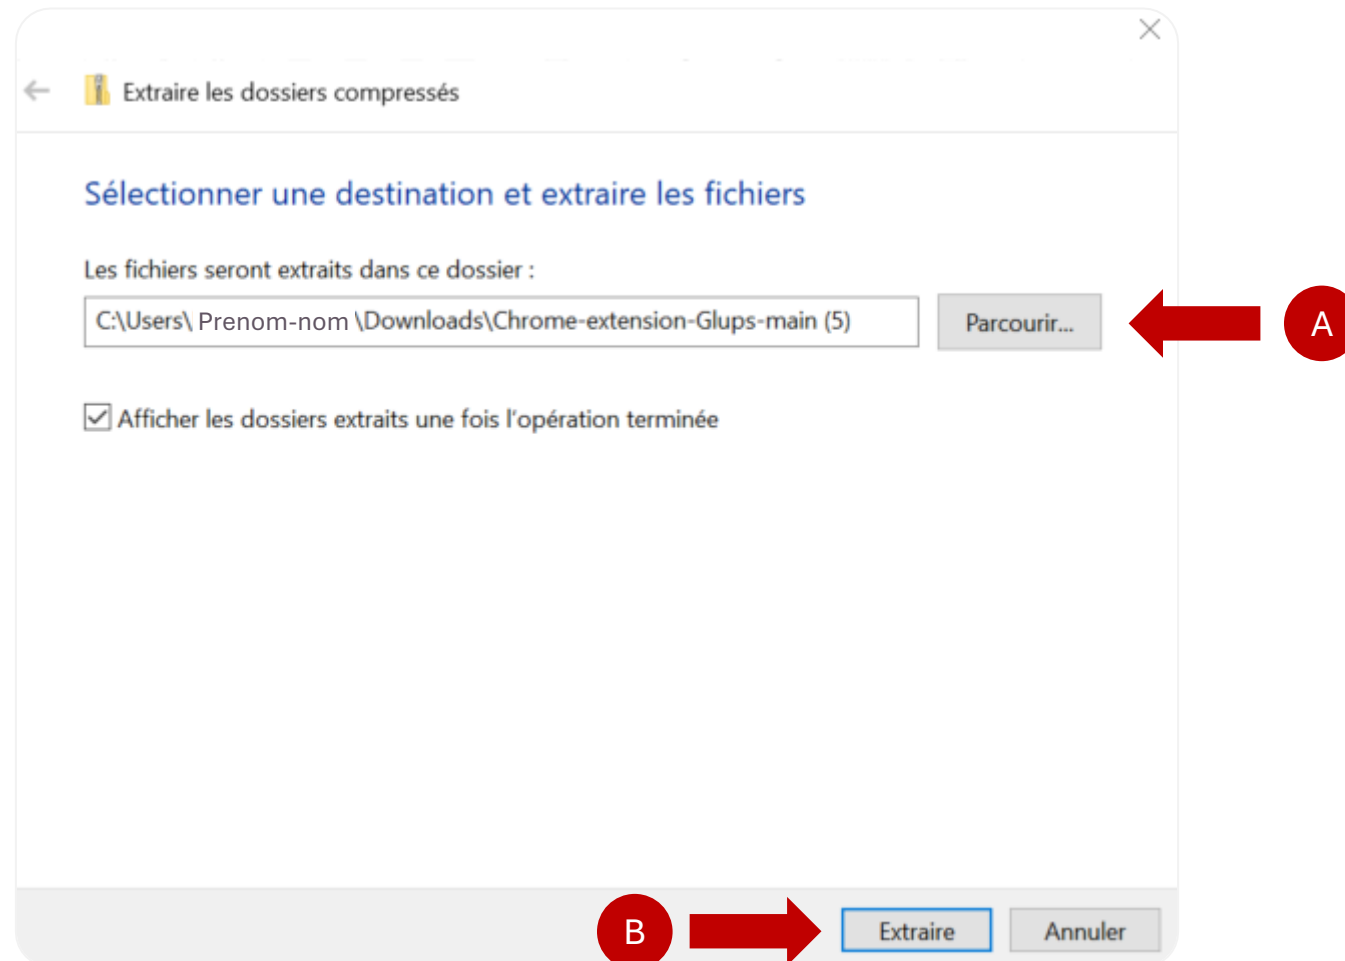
Extraire les dossiers compressés

Sélectionner une destination et extraire les fichiers

Les fichiers seront extraits dans ce dossier :

C:\Users\ Prenom-nom \Downloads\Chrome-extension-Glups-main (5)

Parcourir...

A

Afficher les dossiers extraits une fois l'opération terminée

B

Extraire

Annuler